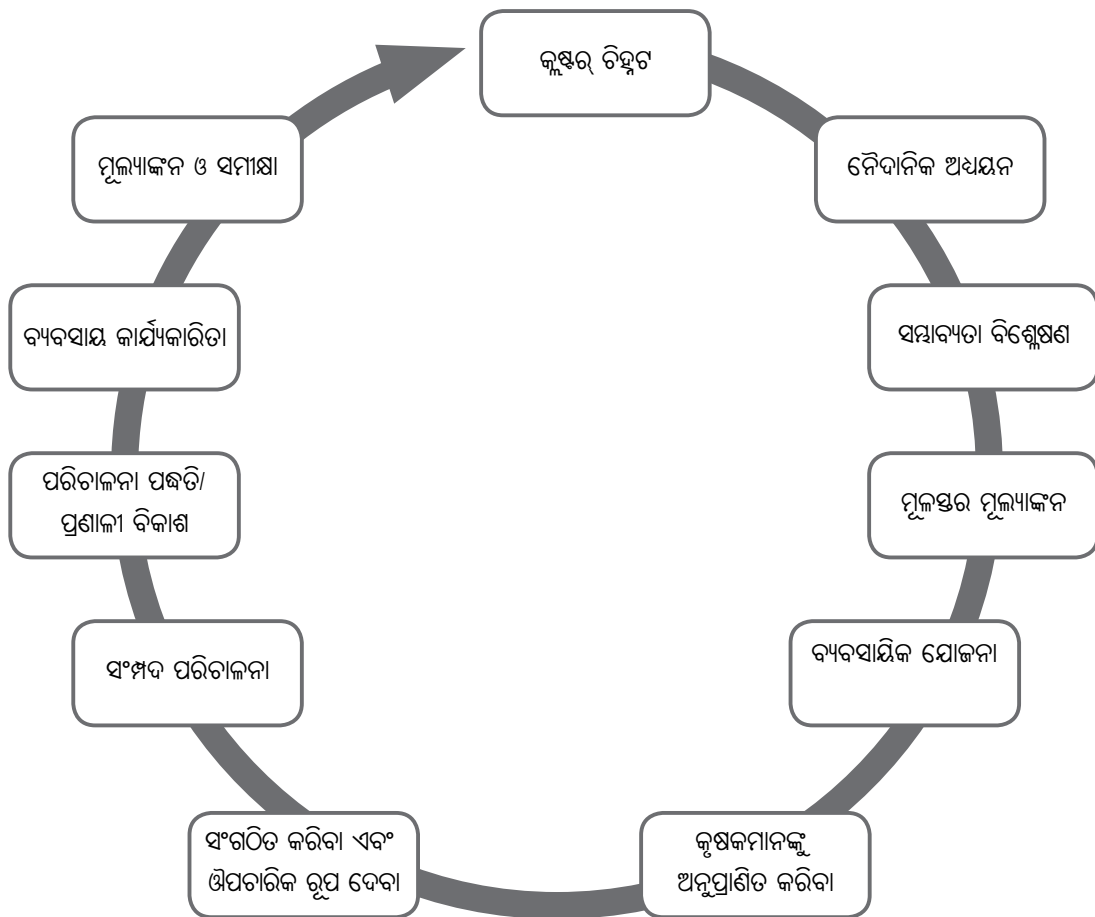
କ୍ଲଷ୍ଟର୍ ଚିହ୍ନଟ

ନୈଦାନିକ ଅଧ୍ୟୟନ

ସମ୍ଭାବ୍ୟତା ବିଶ୍ଳେଷଣ

ମୂଳସ୍ତର ମୂଲ୍ୟାଙ୍କନ

ବ୍ୟବସାୟିକ ଯୋଜନା

କୃଷକମାନଙ୍କୁ ଅନୁପ୍ରାଣିତ କରିବା

ସଂଗଠିତ କରିବା ଏବଂ ଔପଚାରିକ ରୂପ ଦେବା

ସଂମ୍ପଦ ପରିଚାଳନା

ପରିଚାଳନା ପଦ୍ଧତି/ ପ୍ରଣାଳୀ ବିକାଶ

ବ୍ୟବସାୟ କାର୍ଯ୍ୟକାରିତା

ମୂଲ୍ୟାଙ୍କନ ଓ ସମୀକ୍ଷା